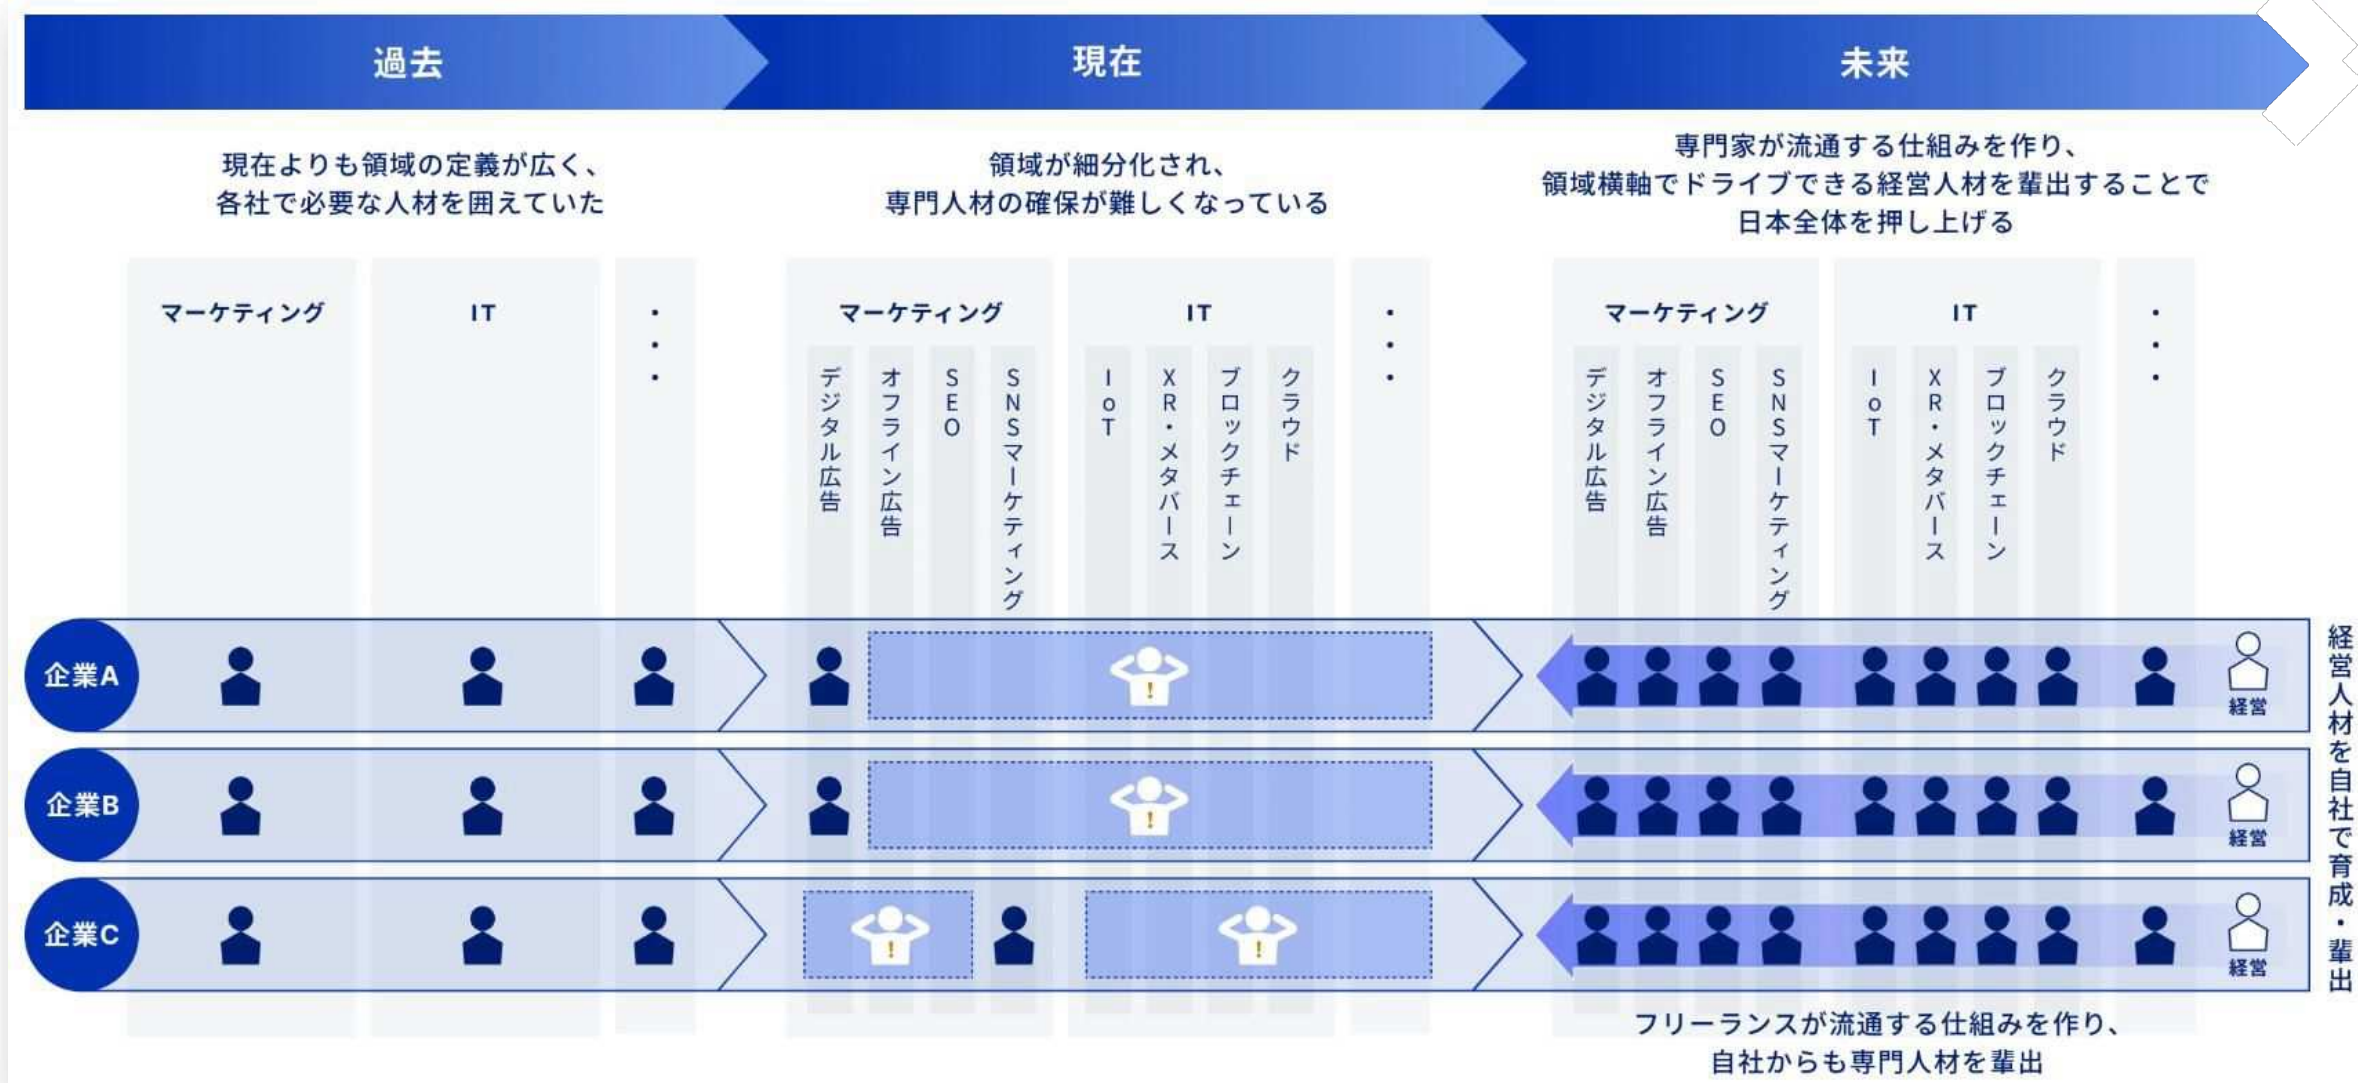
過去

現在

未来

現在よりも領域の定義が広く、各社で必要な人材を囲えていた

領域が細分化され、専門人材の確保が難しくなっている

専門家が流通する仕組みを作り、領域横軸でドライブできる経営人材を輩出することで日本全体を押し上げる

マーケティング

IT

・・・

マーケティング

デジタル広告

オフライン広告

SEO

SNSマーケティング

IT

IoT

XR・メタバース

ブロックチェーン

クラウド

・・・

マーケティング

デジタル広告

オフライン広告

SEO

SNSマーケティング

IT

IoT

XR・メタバース

ブロックチェーン

クラウド

・・・

企業A

!

経営

企業B

!

経営

企業C

!

!

経営

経営人材を自社で育成・輩出

フリーランスが流通する仕組みを作り、自社からも専門人材を輩出